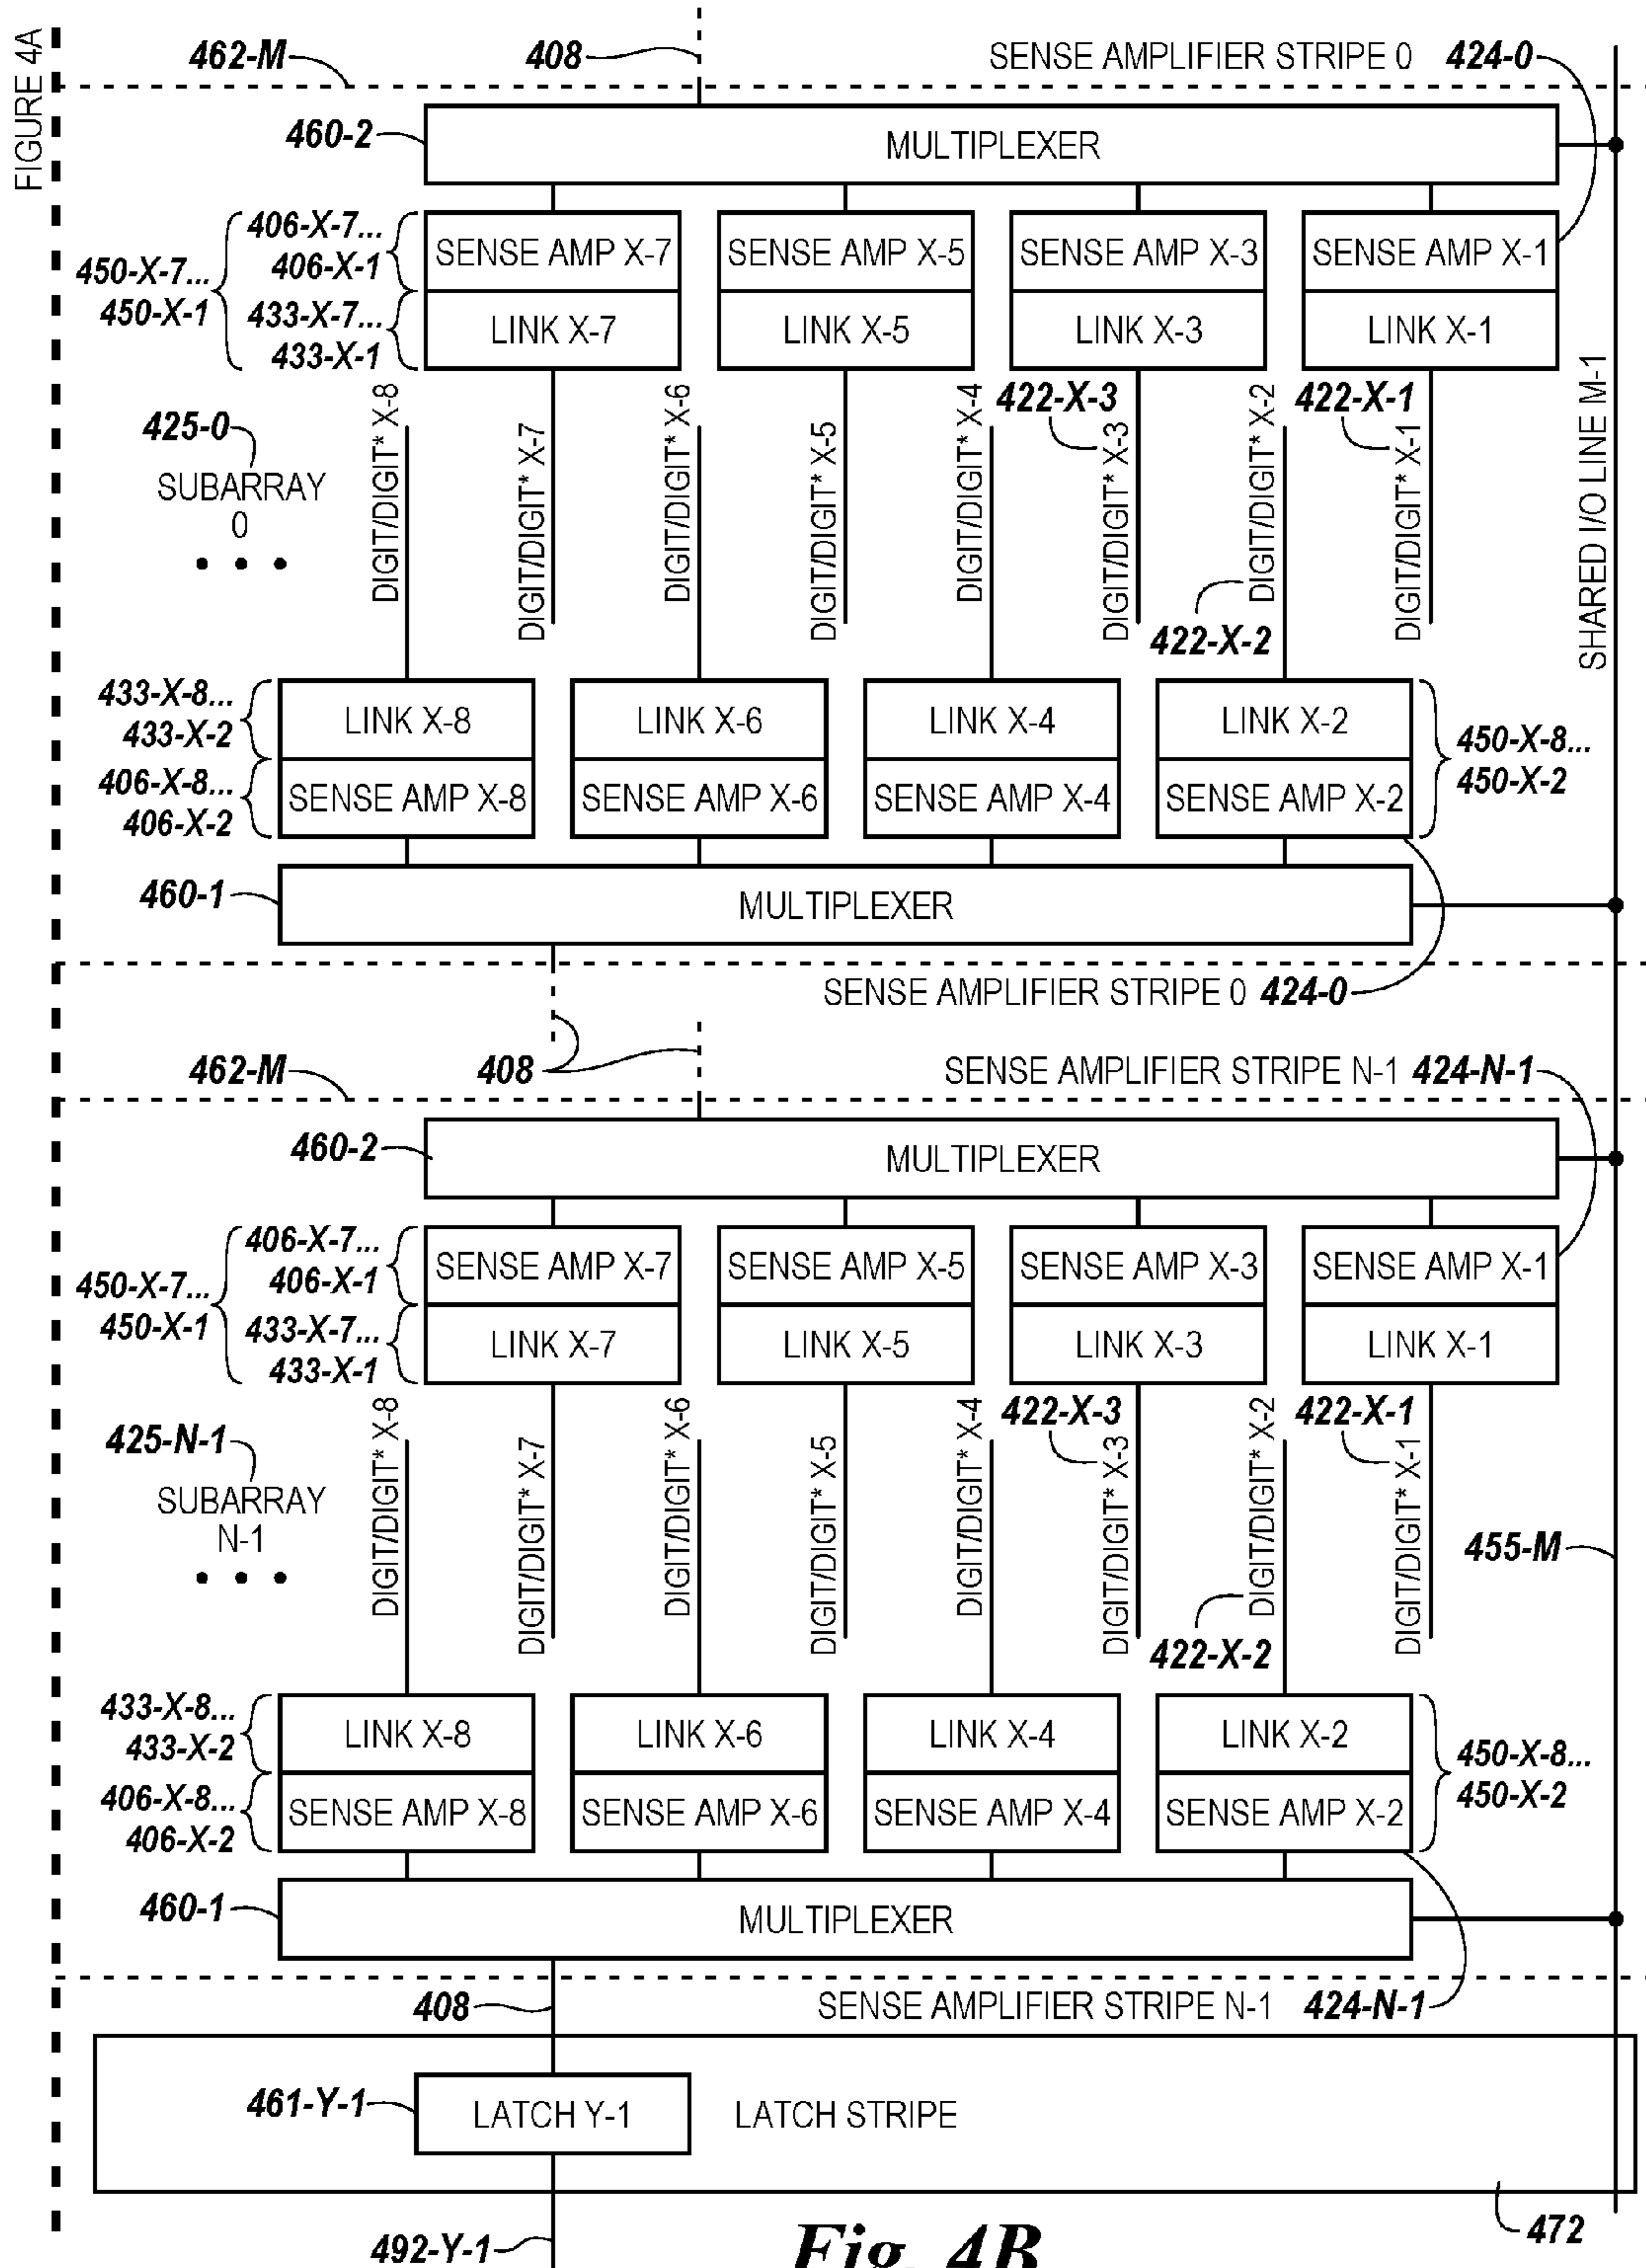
FIGURE 4A

462-M
408
SENSE AMPLIFIER STRIPE 0 424-0

460-2
MULTIPLEXER

406-X-7...
406-X-1
450-X-7...
450-X-1
433-X-7...
433-X-1

SENSE AMP X-7
LINK X-7
SENSE AMP X-5
LINK X-5
SENSE AMP X-3
LINK X-3
SENSE AMP X-1
LINK X-1

425-0
SUBARRAY 0
• • •

DIGIT/DIGIT* X-8
DIGIT/DIGIT* X-7
DIGIT/DIGIT* X-6
DIGIT/DIGIT* X-5
DIGIT/DIGIT* X-4
422-X-3
DIGIT/DIGIT* X-3
DIGIT/DIGIT* X-2
422-X-1
DIGIT/DIGIT* X-1
422-X-2

SHARED I/O LINE M-1

433-X-8...
433-X-2
406-X-8...
406-X-2

LINK X-8
SENSE AMP X-8
LINK X-6
SENSE AMP X-6
LINK X-4
SENSE AMP X-4
LINK X-2
SENSE AMP X-2

450-X-8...
450-X-2

460-1
MULTIPLEXER

SENSE AMPLIFIER STRIPE 0 424-0

462-M
408
SENSE AMPLIFIER STRIPE N-1 424-N-1

460-2
MULTIPLEXER

406-X-7...
406-X-1
450-X-7...
450-X-1
433-X-7...
433-X-1

SENSE AMP X-7
LINK X-7
SENSE AMP X-5
LINK X-5
SENSE AMP X-3
LINK X-3
SENSE AMP X-1
LINK X-1

425-N-1
SUBARRAY N-1
• • •

DIGIT/DIGIT* X-8
DIGIT/DIGIT* X-7
DIGIT/DIGIT* X-6
DIGIT/DIGIT* X-5
DIGIT/DIGIT* X-4
422-X-3
DIGIT/DIGIT* X-3
DIGIT/DIGIT* X-2
422-X-1
DIGIT/DIGIT* X-1
422-X-2
455-M

433-X-8...
433-X-2
406-X-8...
406-X-2

LINK X-8
SENSE AMP X-8
LINK X-6
SENSE AMP X-6
LINK X-4
SENSE AMP X-4
LINK X-2
SENSE AMP X-2

450-X-8...
450-X-2

460-1
MULTIPLEXER

408
SENSE AMPLIFIER STRIPE N-1 424-N-1

461-Y-1
LATCH Y-1
LATCH STRIPE

472
492-Y-1
Fig. 4B